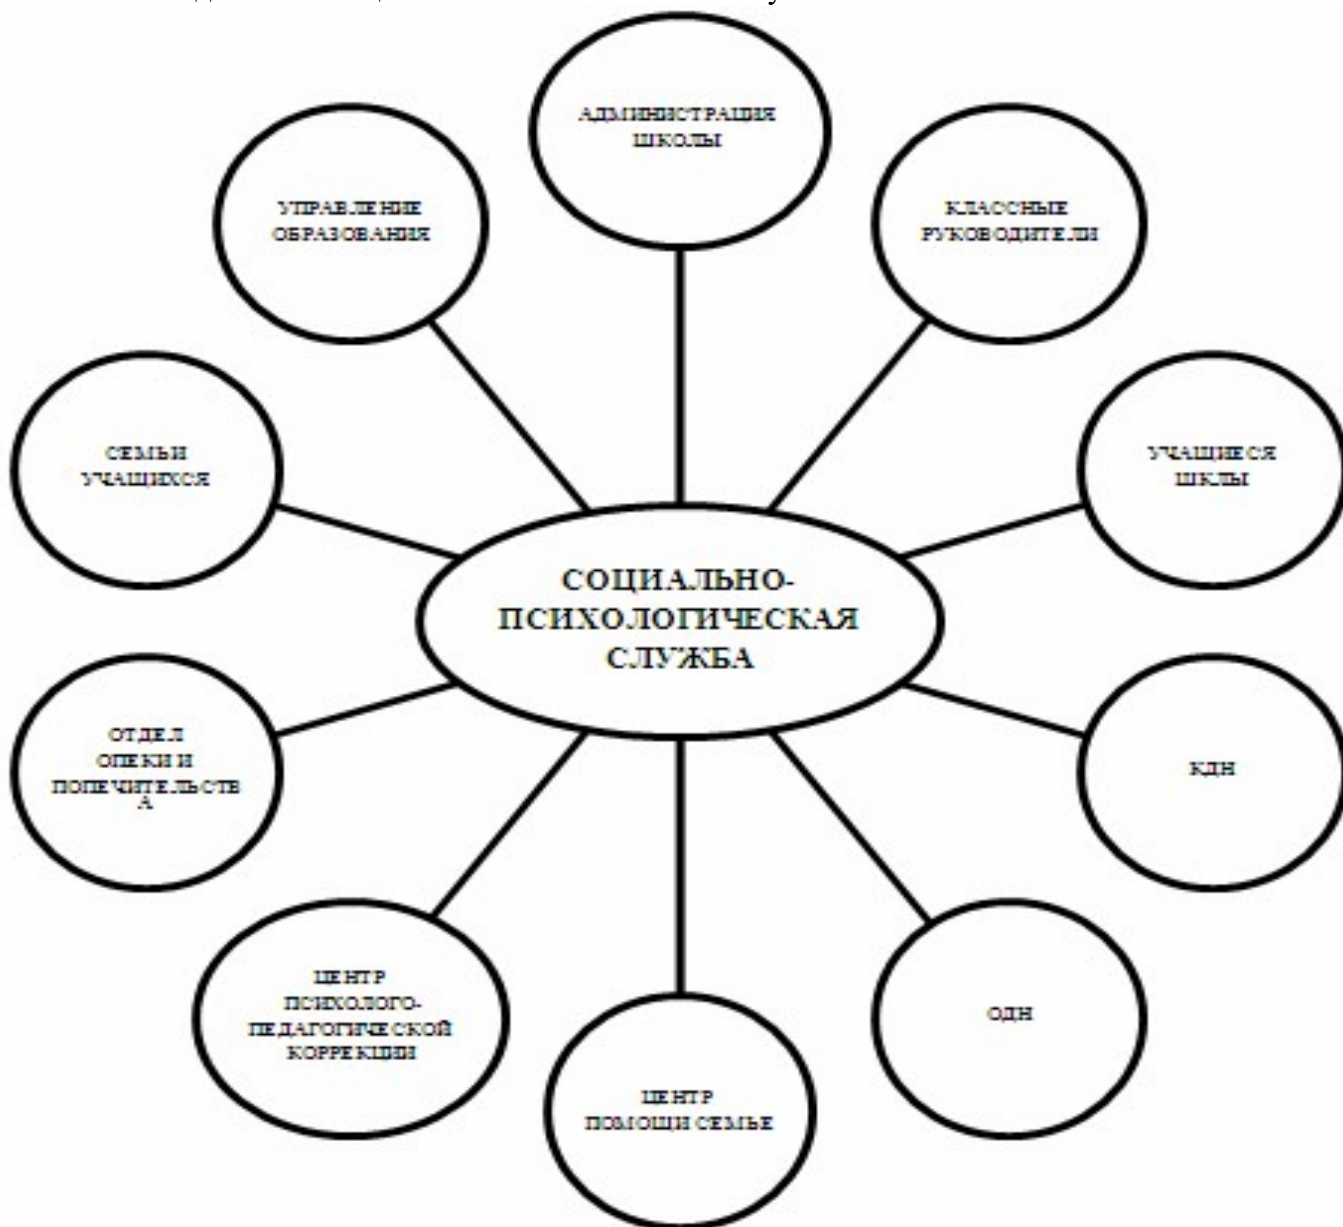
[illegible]

АДМИНИСТРАЦИЯ ШКОЛЫ

УПРАВЛЕНИЕ ОБРАЗОВАНИЯ

КЛАССНЫЕ РУКОВОДИТЕЛИ

СЕМЬИ УЧАЩИХСЯ

УЧАЩИЕСЯ ШКЛЫ

СОЦИАЛЬНО-ПСИХОЛОГИЧЕСКАЯ СЛУЖБА

ОТДЕЛ ОПЕКИ И ПОПЕЧИТЕЛЬСТВА

КДН

ЦЕНТР ПСИХОЛОГО-ПЕДАГОГИЧЕСКОЙ КОРРЕКЦИИ

ОДН

ЦЕНТР ПОМОЩИ СЕМЬЕ